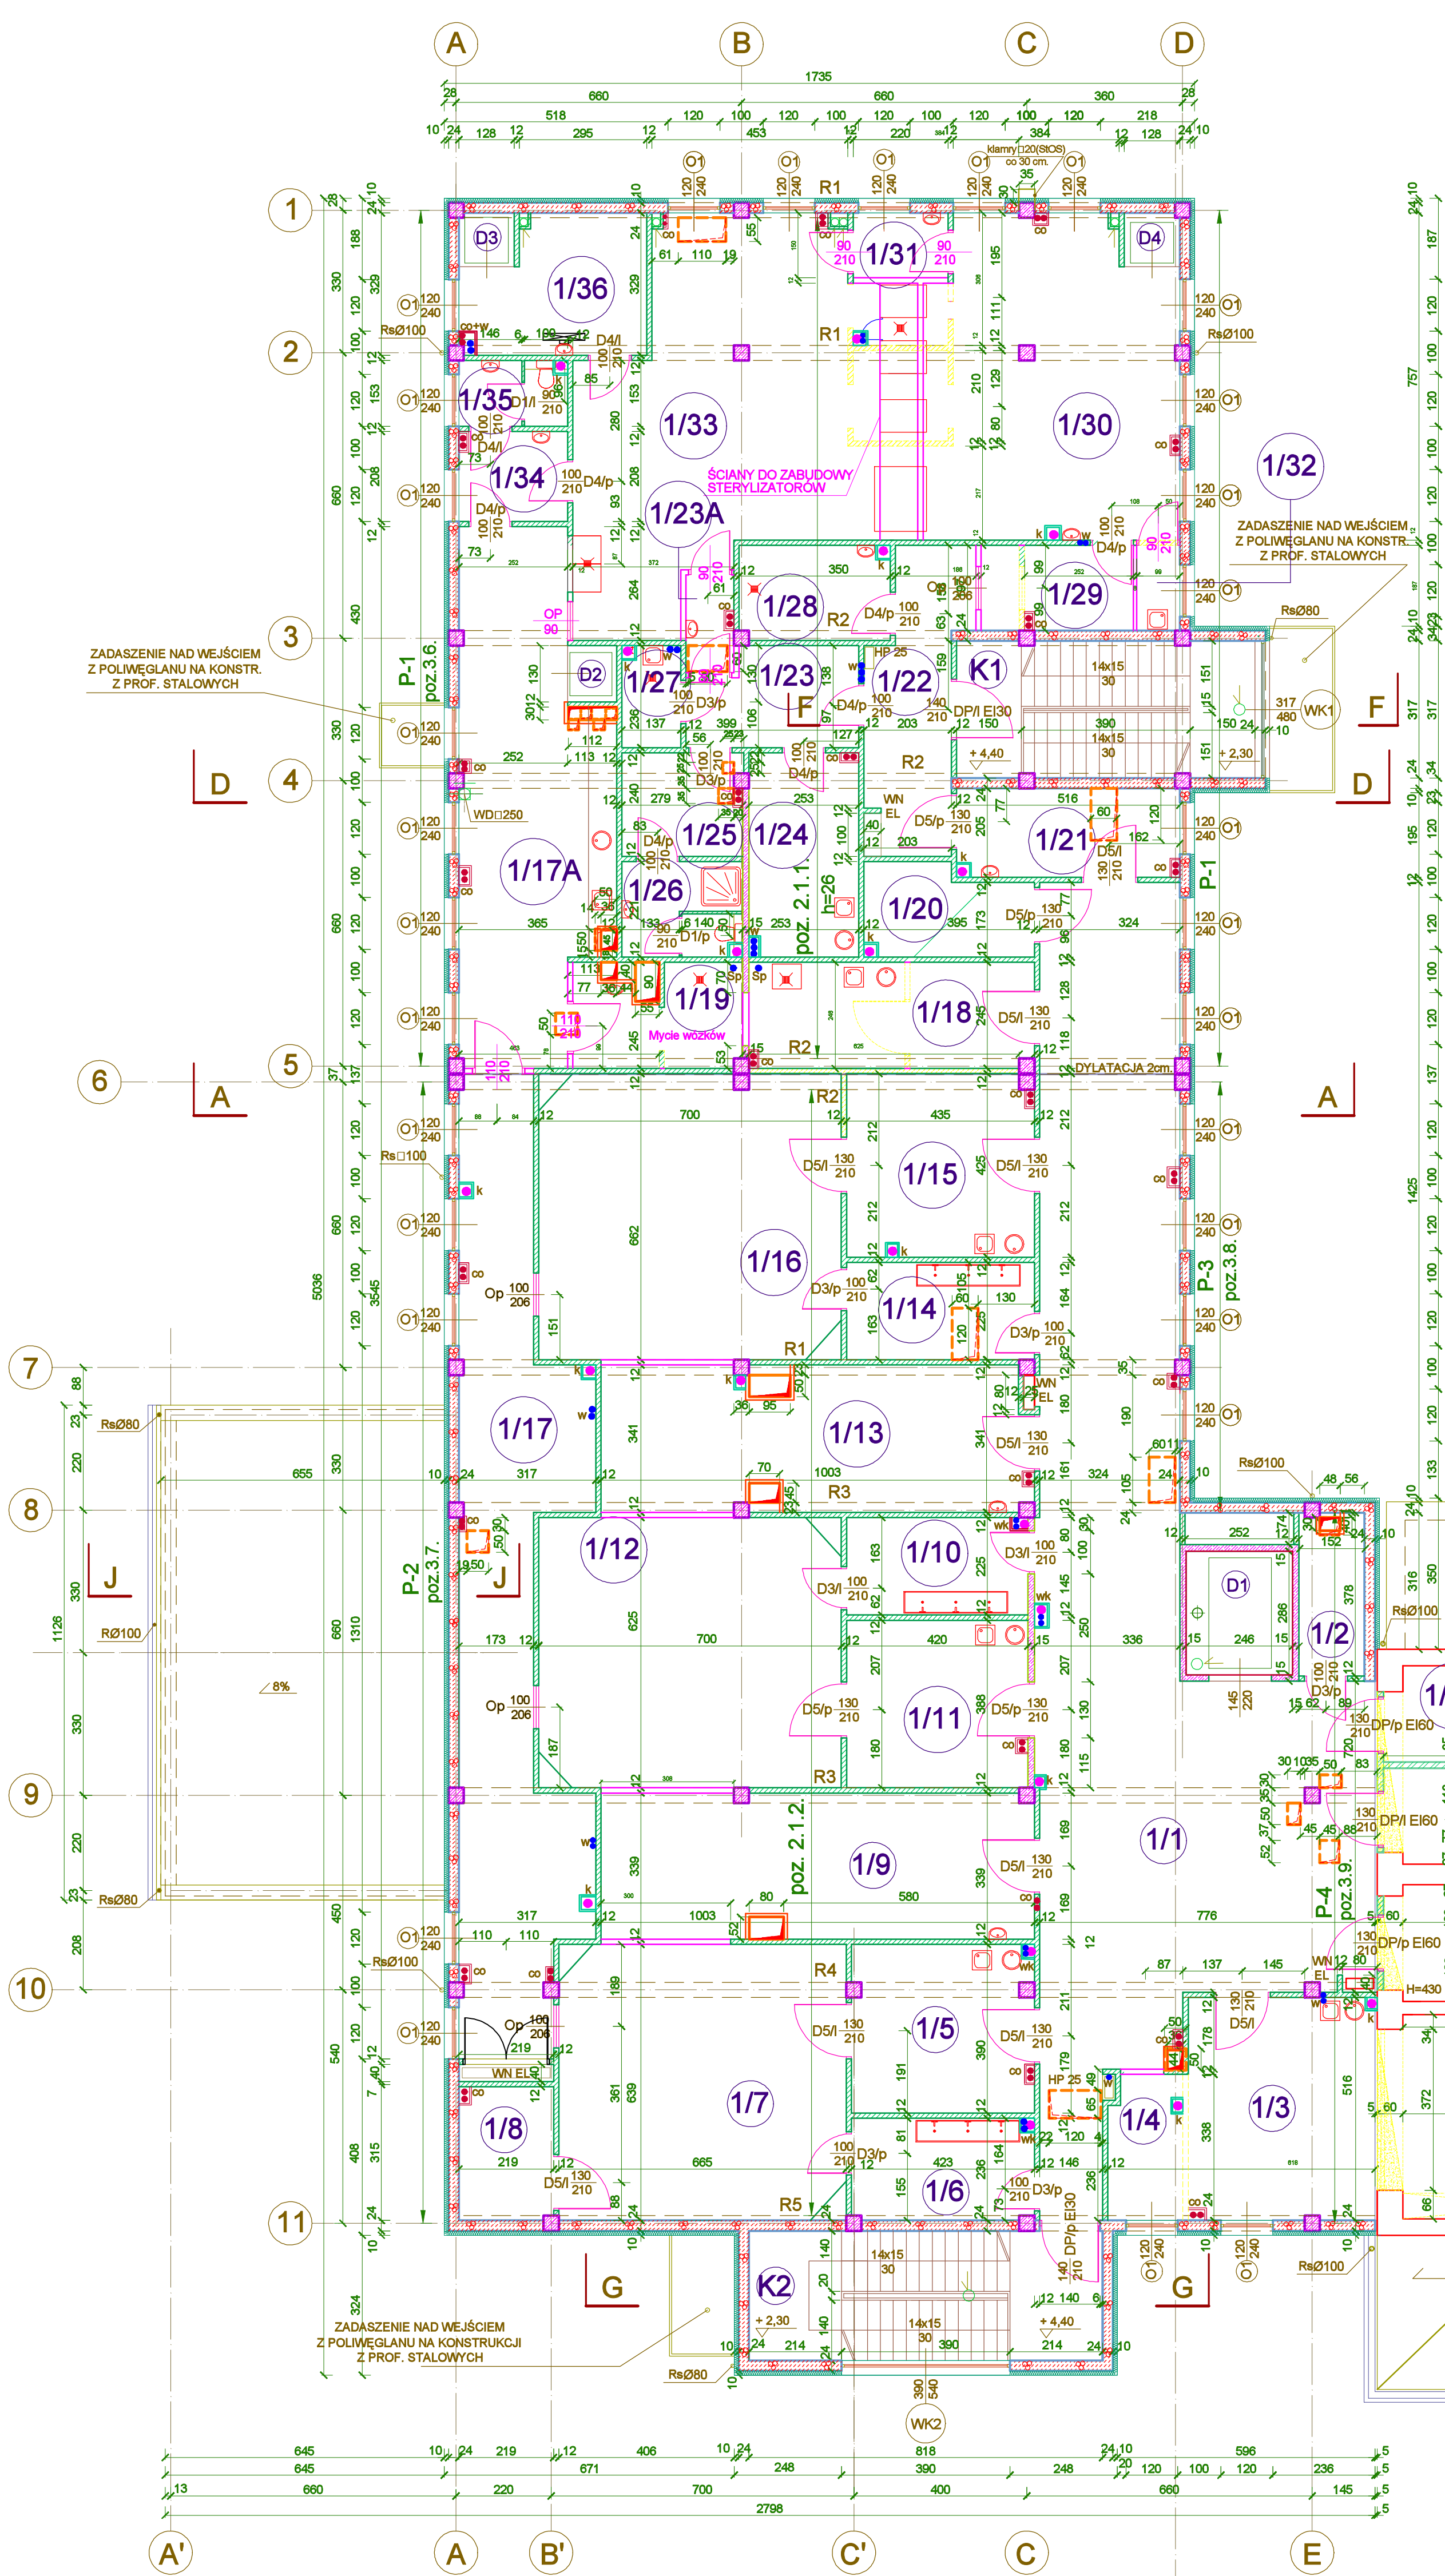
A B C D

1735
28 660 660 360 28
518 120 100 120 100 120 100 120 100 120 218
10 24 128 12 295 12 453 12 220 12 384 12 128 24 10
klamry □20(StOS) co 30 cm.

1 2 3 4 5 6 7 8 9 10 11

D3 D4 D2 D1
1/36 1/35 1/34 1/33 1/31 1/30 1/32 1/23A 1/28 1/29 1/27 1/23 1/22 K1 1/25 1/24 1/21 1/17A 1/26 1/20 1/19 1/18 1/16 1/15 1/14 1/17 1/13 1/12 1/10 1/11 1/2 1/9 1/1 1/7 1/5 1/4 1/3 1/8 1/6 K2

R1 R1 R2 R2 R2 R2 R1 R3 R3 R4 R5

ŚCIANY DO ZABUDOWY STERYLIZATORÓW

ZADASZENIE NAD WEJŚCIEM Z POLIWĘGLANU NA KONSTR. Z PROF. STALOWYCH

ZADASZENIE NAD WEJŚCIEM Z POLIWĘGLANU NA KONSTR. Z PROF. STALOWYCH

ZADASZENIE NAD WEJŚCIEM Z POLIWĘGLANU NA KONSTRUKCJI Z PROF. STALOWYCH

RsØ100 RsØ100 RsØ80 RsØ100 RsØ80 RØ100 RsØ80 RsØ100 RsØ100 RsØ100 RsØ80 Rs□100 WD□250

P-1 poz.3.6. P-1 P-3 poz.3.8. P-2 poz.3.7. P-4 poz.3.9.

poz. 2.1.1. poz. 2.1.2.

h=26 HP 25 HP 25 WN EL WN EL WN EL WN EL

Mycie wózków

DYLATACJA 2cm.

D4/l D1/l D4/l D4/p D4/p D3/p D4/p D4/p D3/p D4/p D5/p D5/l D1/p D5/p D5/l D5/l D5/l D3/p D3/p D5/l D3/l D3/l D5/p D5/p D5/l D5/l D5/l D3/p D3/p D5/l D3/p D5/l DP/l EI30 DP/l EI60 DP/p EI60 DP/p EI60 DP/p EI30

Op Op Op OP

O1

+ 4,40 + 2,30 + 2,30 + 4,40

14x15 30 390 14x15 30 14x15 30 14x15 30 390

WK1 WK2

H=430

8%

A D F D F A A J J G G

5036 3545 1126 1310

645 10 24 219 12 406 10 24 818 24 10 596 5
645 671 248 390 248 20 120 100 120 236 5
13 660 220 700 400 660 145 5
2798 5

A' A B' C' C E